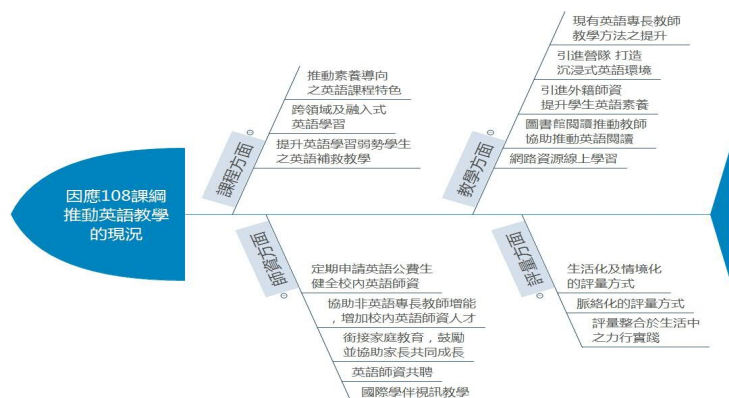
因應108課綱推動英語教學的現況

課程方面

推動素養導向之英語課程特色

跨領域及融入式英語學習

提升英語學習弱勢學生之英語補救教學

教學方面

現有英語專長教師教學方法之提升

引進營隊 打造沉浸式英語環境

引進外籍師資提升學生英語素養

圖書館閱讀推動教師協助推動英語閱讀

網路資源線上學習

師資方面

定期申請英語公費生健全校內英語師資

協助非英語專長教師增能，增加校內英語師資人才

銜接家庭教育，鼓勵並協助家長共同成長

英語師資共聘

國際學伴視訊教學

評量方面

生活化及情境化的評量方式

脈絡化的評量方式

評量整合於生活中之力行實踐